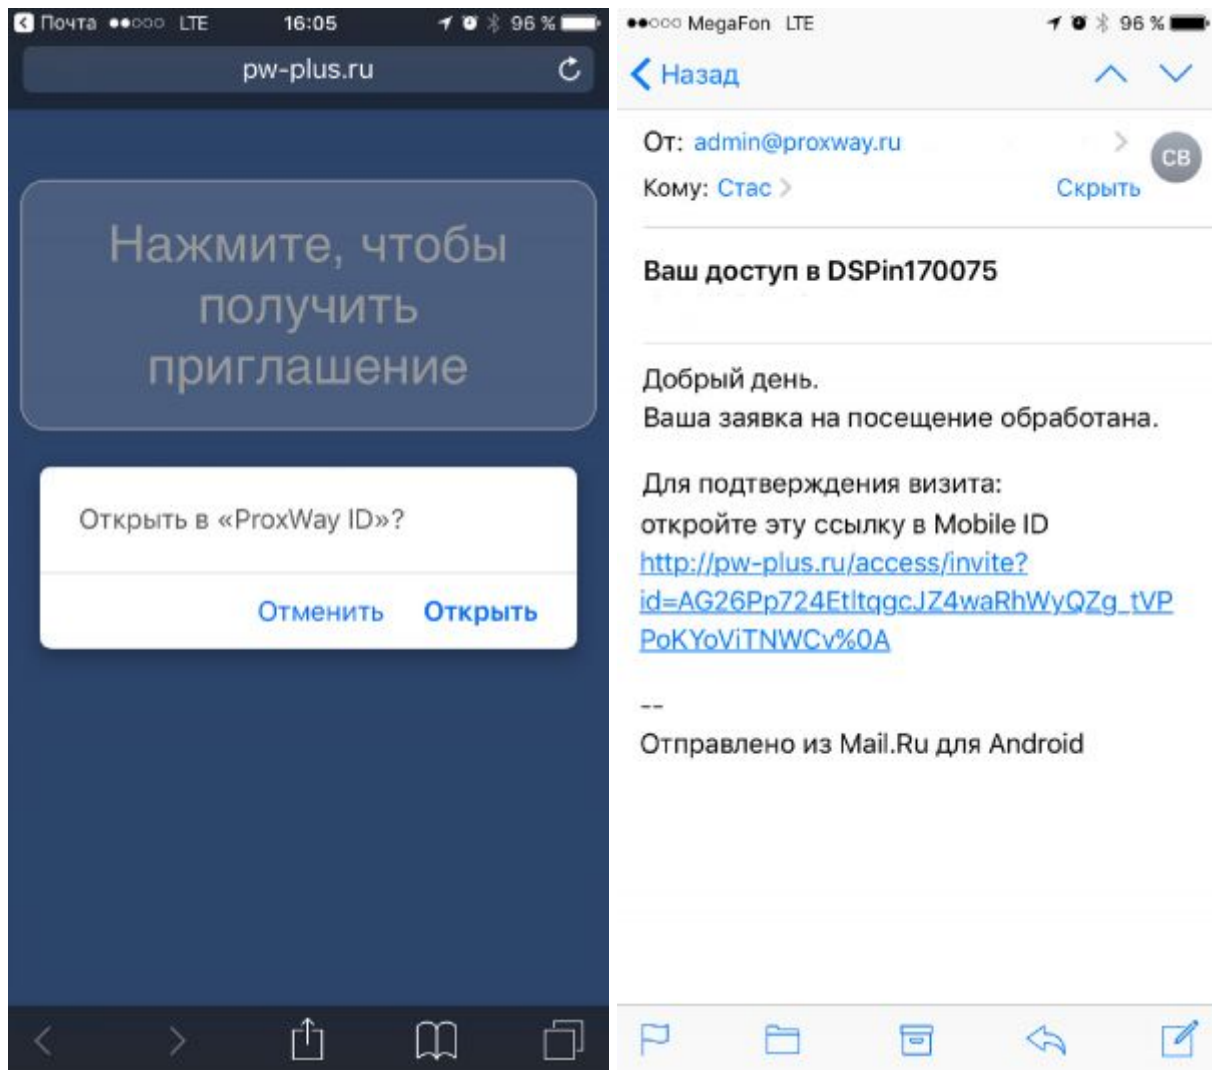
Почта LTE 16:05 96 %

pw-plus.ru

Нажмите, чтобы получить приглашение

Открыть в «ProxWay ID»?

Отменить Открыть

MegaFon LTE 96 %

Назад

От: admin@proxway.ru

Кому: Стас

Скрыть

CB

Ваш доступ в DSPin170075

Добрый день.
Ваша заявка на посещение обработана.

Для подтверждения визита:
откройте эту ссылку в Mobile ID
http://pw-plus.ru/access/invite?id=AG26Pp724EtltqgcJZ4waRhWyQZg_tVPPoKYoViTNWCv%0A

--
Отправлено из Mail.Ru для Android